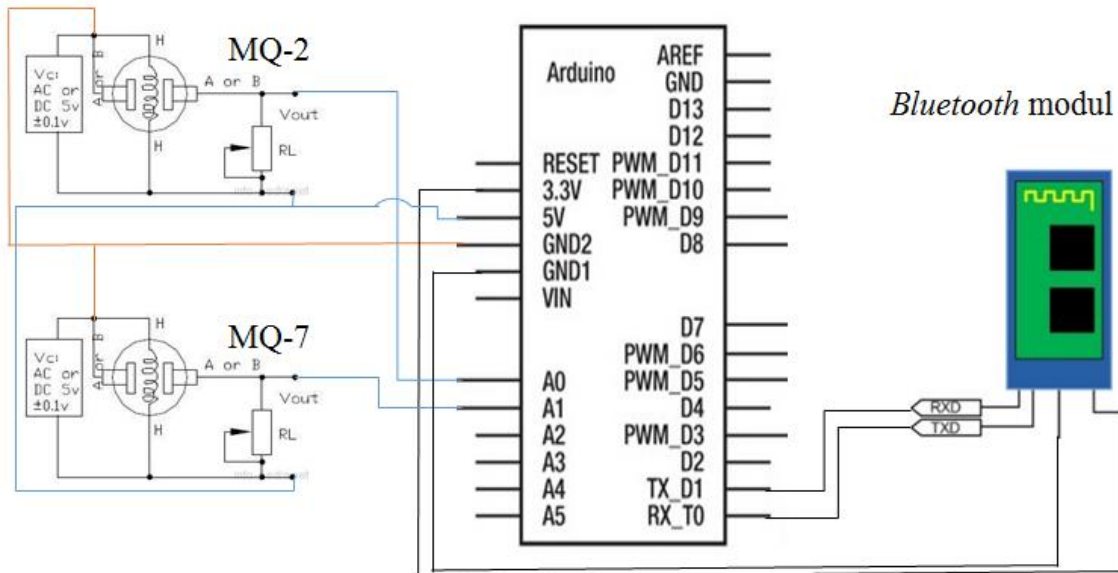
MQ-2

Vc: AC or DC 5v ±0.1v

H

A or B

A or B

Vout

RL

H

MQ-7

Vc: AC or DC 5v ±0.1v

H

A or B

A or B

Vout

RL

H

Arduino

RESET
3.3V
5V
GND2
GND1
VIN

A0
A1
A2
A3
A4
A5

AREF
GND
D13
D12
PWM_D11
PWM_D10
PWM_D9
D8

D7
PWM_D6
PWM_D5
D4
PWM_D3
D2
TX_D1
RX_T0

*Bluetooth* modul

RXD
TXD